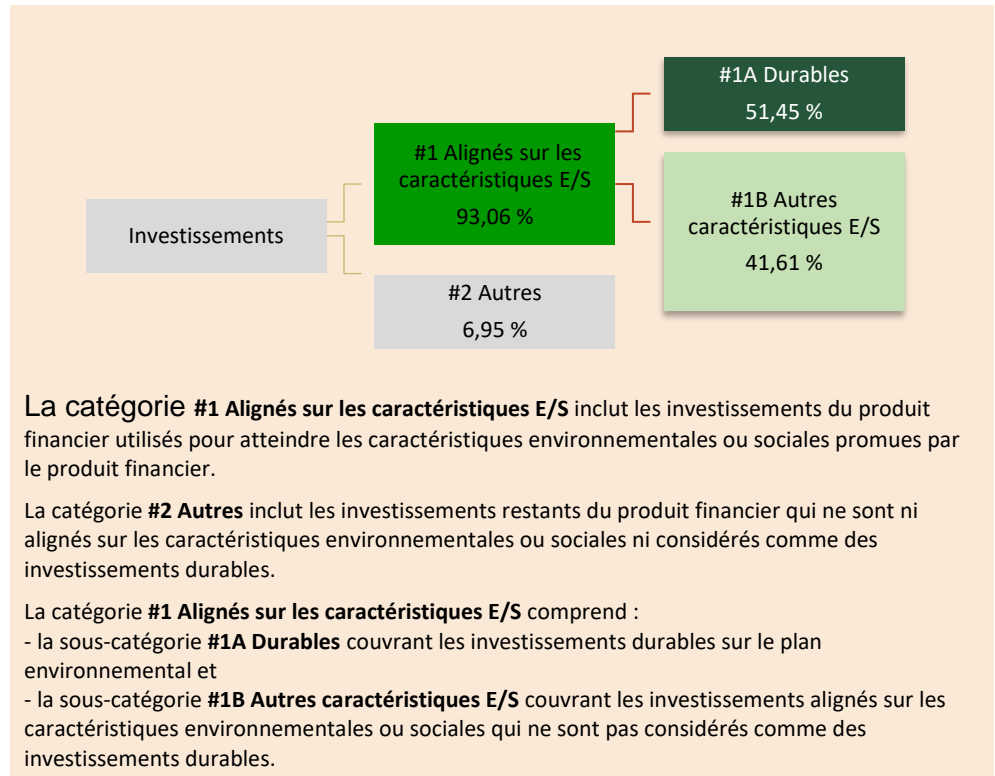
Investissements

#1 Alignés sur les caractéristiques E/S
93,06 %

#2 Autres
6,95 %

#1A Durables
51,45 %

#1B Autres caractéristiques E/S
41,61 %

La catégorie **#1 Alignés sur les caractéristiques E/S** inclut les investissements du produit financier utilisés pour atteindre les caractéristiques environnementales ou sociales promues par le produit financier.

La catégorie **#2 Autres** inclut les investissements restants du produit financier qui ne sont ni alignés sur les caractéristiques environnementales ou sociales ni considérés comme des investissements durables.

La catégorie **#1 Alignés sur les caractéristiques E/S** comprend :
- la sous-catégorie **#1A Durables** couvrant les investissements durables sur le plan environnemental et
- la sous-catégorie **#1B Autres caractéristiques E/S** couvrant les investissements alignés sur les caractéristiques environnementales ou sociales qui ne sont pas considérés comme des investissements durables.